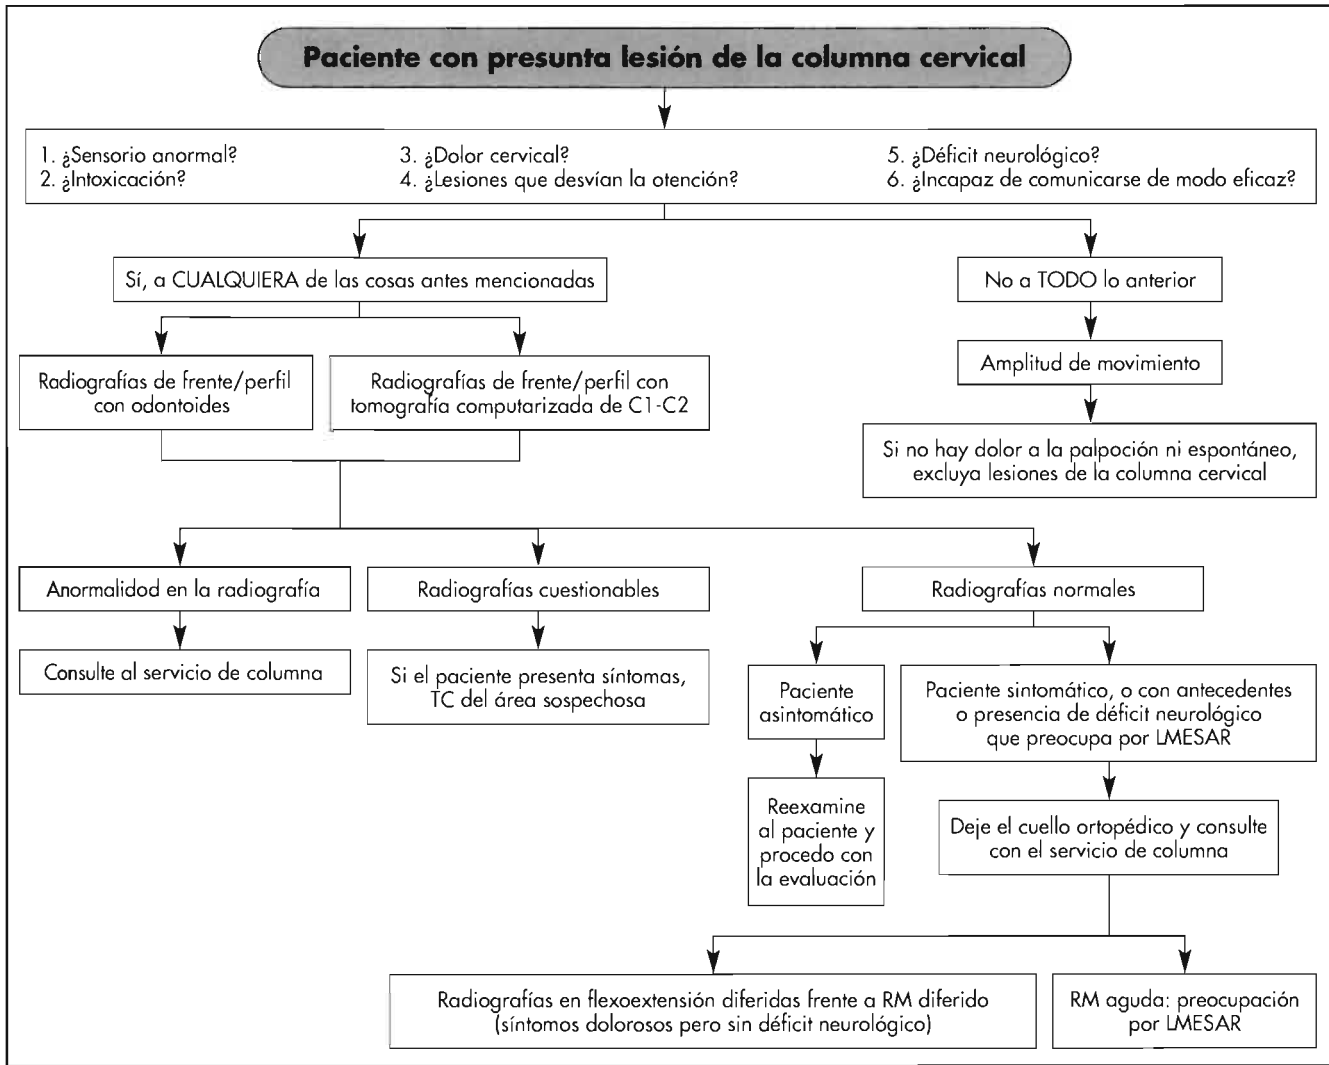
Paciente con presunta lesión de la columna cervical

1. ¿Sensorio anormal?
2. ¿Intoxicación?
3. ¿Dolor cervical?
4. ¿Lesiones que desvían la atención?
5. ¿Déficit neurológico?
6. ¿Incapaz de comunicarse de modo eficaz?

Sí, a CUALQUIERA de las cosas antes mencionadas

No a TODO lo anterior

Amplitud de movimiento

Si no hay dolor a la palpación ni espontáneo, excluya lesiones de la columna cervical

Radiografías de frente/perfil con odontoides

Radiografías de frente/perfil con tomografía computarizada de C1-C2

Anormalidad en la radiografía

Consulte al servicio de columna

Radiografías cuestionables

Si el paciente presenta síntomas, TC del área sospechosa

Radiografías normales

Paciente asintomático

Reexamine al paciente y procedo con la evaluación

Paciente sintomático, o con antecedentes o presencia de déficit neurológico que preocupa por LMESAR

Deje el cuello ortopédico y consulte con el servicio de columna

Radiografías en flexoextensión diferidas frente a RM diferido (síntomos dolorosos pero sin déficit neurológico)

RM aguda: preocupación por LMESAR